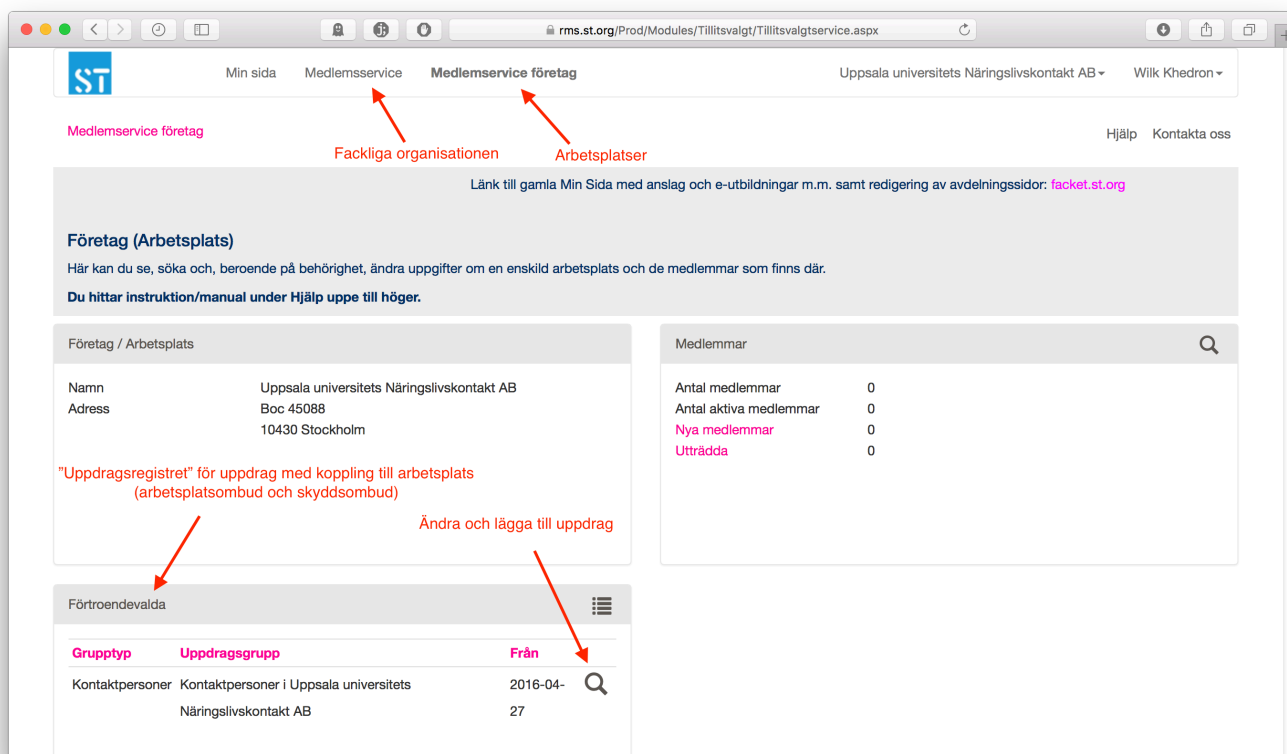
rms.st.org/Prod/Modules/Tillitsvalgt/Tillitsvalgtservice.aspx

ST

Min sida Medlemsservice Medlemservice företag

Uppsala universitets Näringslivskontakt AB Wilk Khedron

Medlemservice företag

Fackliga organisationen Arbetsplatser

Hjälp Kontakta oss

Länk till gamla Min Sida med anslag och e-utbildningar m.m. samt redigering av avdelningssidor: facket.st.org

Företag (Arbetsplats)

Här kan du se, söka och, beroende på behörighet, ändra uppgifter om en enskild arbetsplats och de medlemmar som finns där.

Du hittar instruktion/manual under Hjälp uppe till höger.

Företag / Arbetsplats

| | |
|---|---|
| Namn | Uppsala universitets Näringslivskontakt AB |
| Adress | Boc 45088 |
| | 10430 Stockholm |

”Uppdragsregistret” för uppdrag med koppling till arbetsplats (arbetsplatsombud och skyddsombud)

Ändra och lägga till uppdrag

Medlemmar

| | |
|---|---|
| Antal medlemmar | 0 |
| Antal aktiva medlemmar | 0 |
| Nya medlemmar | 0 |
| Utträdda | 0 |

Förtroendevalda

| Grupptyp | Uppdragsgrupp | Från |
|---|---|---|
| Kontaktpersoner | Kontaktpersoner i Uppsala universitets Näringslivskontakt AB | 2016-04-27 |